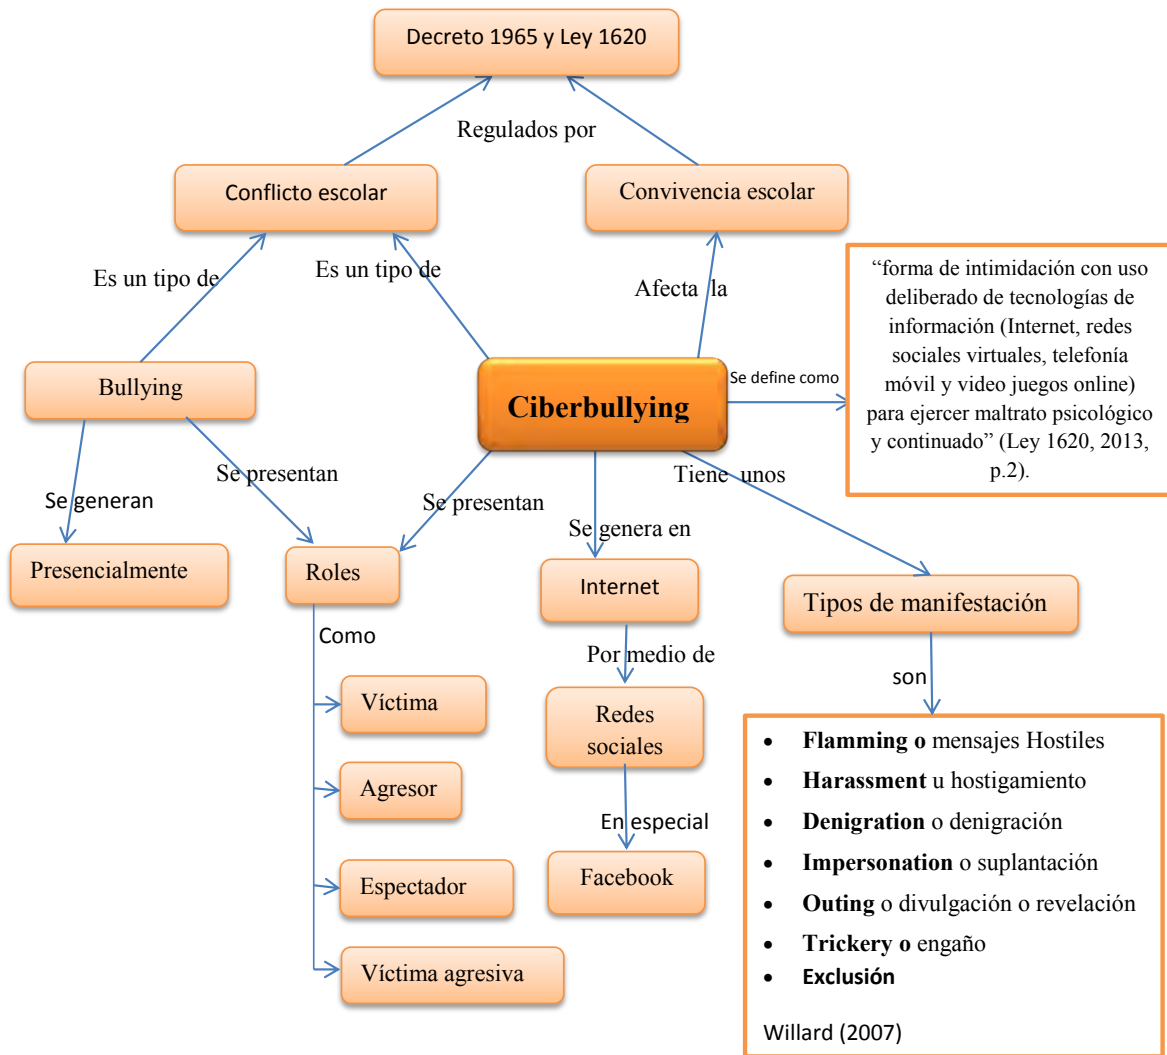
Decreto 1965 y Ley 1620

Regulados por

Conflicto escolar

Convivencia escolar

Es un tipo de

Es un tipo de

Afecta la

"forma de intimidación con uso deliberado de tecnologías de información (Internet, redes sociales virtuales, telefonía móvil y video juegos online) para ejercer maltrato psicológico y continuado" (Ley 1620, 2013, p.2).

Bullying

Ciberbullying

Se define como

Se generan

Se presentan

Se presentan

Tiene unos

Presencialmente

Roles

Se genera en

Internet

Tipos de manifestación

Como

Por medio de

son

Víctima

Redes sociales

Agresor

En especial

Facebook

Espectador

Víctima agresiva

- **Flamming o** mensajes Hostiles
- **Harassment** u hostigamiento
- **Denigration** o denigración
- **Impersonation** o suplantación
- **Outing** o divulgación o revelación
- **Trickery o** engaño
- **Exclusión**

Willard (2007)